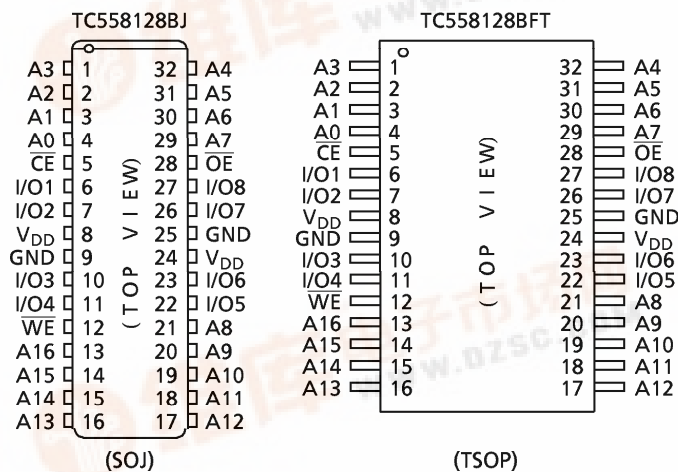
TC558128BJ

| | | | |
|---|---|---|---|
| A3 | 1 | 32 | A4 |
| A2 | 2 | 31 | A5 |
| A1 | 3 | 30 | A6 |
| A0 | 4 | 29 | A7 |
| $\overline{CE}$ | 5 | 28 | $\overline{OE}$ |
| I/O1 | 6 | 27 | I/O8 |
| I/O2 | 7 | 26 | I/O7 |
| $V_{DD}$ | 8 | 25 | GND |
| GND | 9 | 24 | $V_{DD}$ |
| I/O3 | 10 | 23 | I/O6 |
| I/O4 | 11 | 22 | I/O5 |
| $\overline{WE}$ | 12 | 21 | A8 |
| A16 | 13 | 20 | A9 |
| A15 | 14 | 19 | A10 |
| A14 | 15 | 18 | A11 |
| A13 | 16 | 17 | A12 |

( T O P V I E W )

(SOJ)

TC558128BFT

| | | | |
|---|---|---|---|
| A3 | 1 | 32 | A4 |
| A2 | 2 | 31 | A5 |
| A1 | 3 | 30 | A6 |
| A0 | 4 | 29 | A7 |
| $\overline{CE}$ | 5 | 28 | $\overline{OE}$ |
| I/O1 | 6 | 27 | I/O8 |
| I/O2 | 7 | 26 | I/O7 |
| $V_{DD}$ | 8 | 25 | GND |
| GND | 9 | 24 | $V_{DD}$ |
| I/O3 | 10 | 23 | I/O6 |
| I/O4 | 11 | 22 | I/O5 |
| $\overline{WE}$ | 12 | 21 | A8 |
| A16 | 13 | 20 | A9 |
| A15 | 14 | 19 | A10 |
| A14 | 15 | 18 | A11 |
| A13 | 16 | 17 | A12 |

( T O P V I E W )

(TSOP)

www.dzsc.com